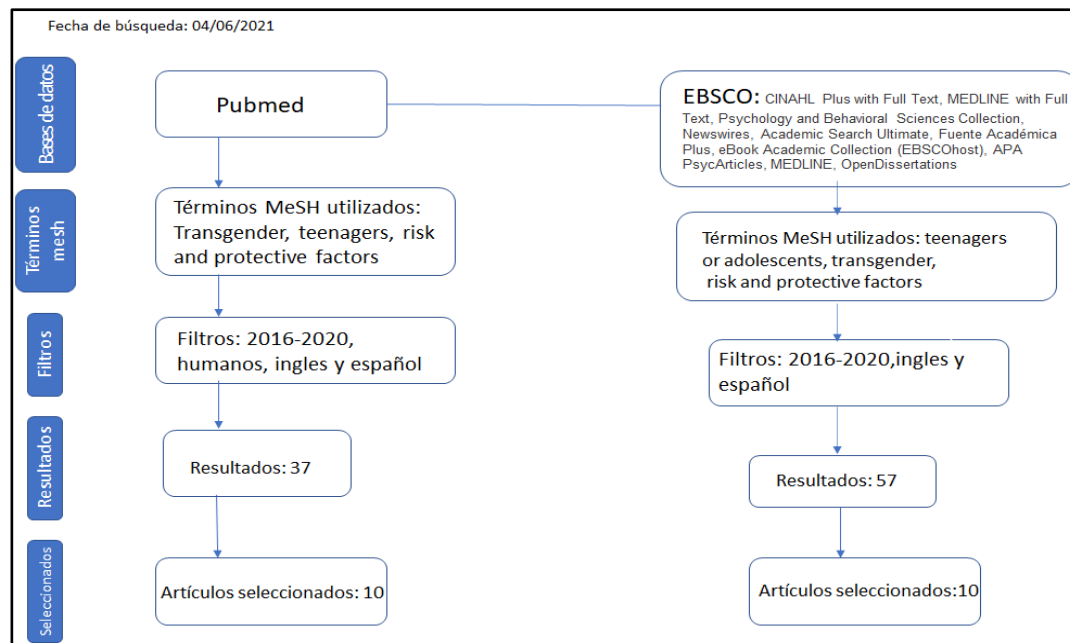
Fecha de búsqueda: 04/06/2021

Bases de datos

Pubmed

EBSCO: CINAHL Plus with Full Text, MEDLINE with Full Text, Psychology and Behavioral Sciences Collection, Newswires, Academic Search Ultimate, Fuente Académica Plus, eBook Academic Collection (EBSCOhost), APA PsycArticles, MEDLINE, OpenDissertations

Términos mesh

Términos MeSH utilizados: Transgender, teenagers, risk and protective factors

Términos MeSH utilizados: teenagers or adolescents, transgender, risk and protective factors

Filtros

Filtros: 2016-2020, humanos, ingles y español

Filtros: 2016-2020,ingles y español

Resultados

Resultados: 37

Resultados: 57

Seleccionados

Artículos seleccionados: 10

Artículos seleccionados:10